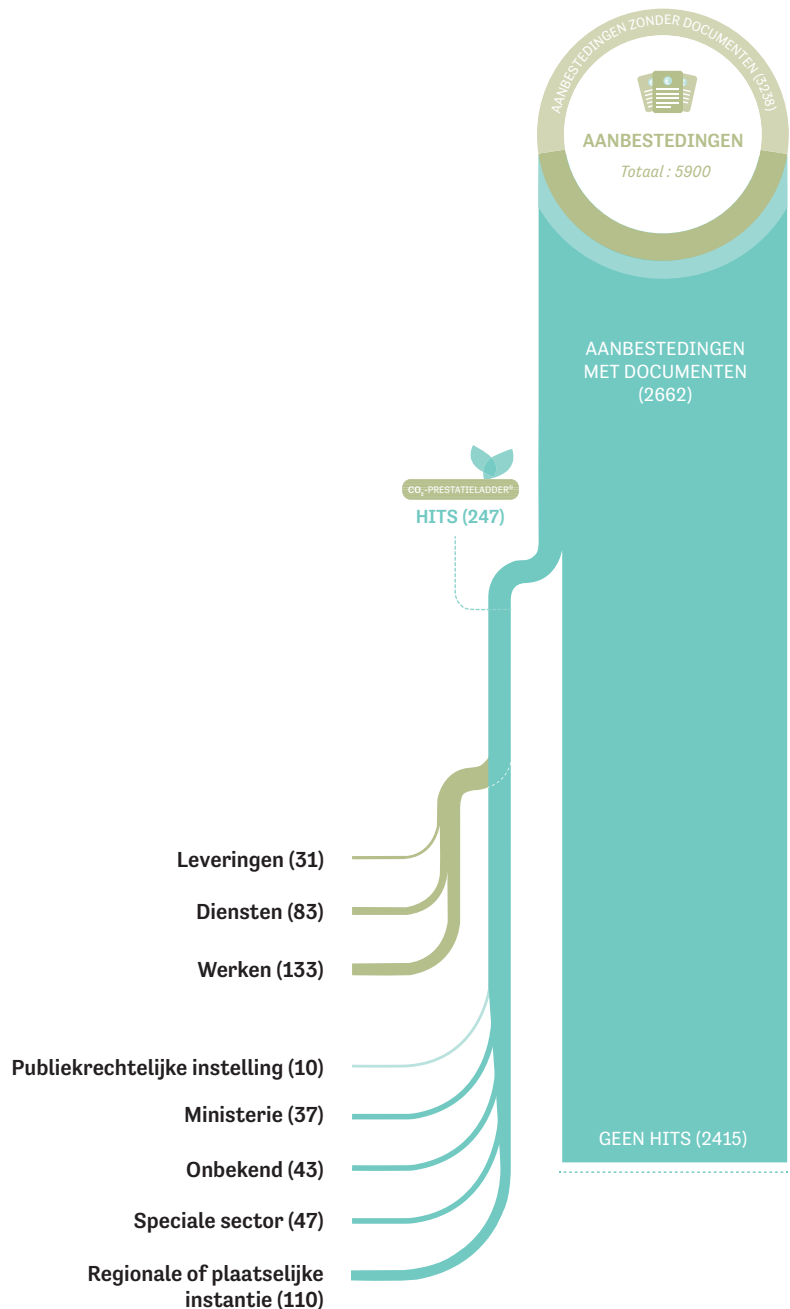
AANBESTEDINGEN ZONDER DOCUMENTEN (3238)

AANBESTEDINGEN
Totaal : 5900

AANBESTEDINGEN MET DOCUMENTEN (2662)

$CO_2$-PRESTATIELADDER®
HITS (247)

Leveringen (31)

Diensten (83)

Werken (133)

Publiekrechtelijke instelling (10)

Ministerie (37)

Onbekend (43)

Speciale sector (47)

Regionale of plaatselijke instantie (110)

GEEN HITS (2415)